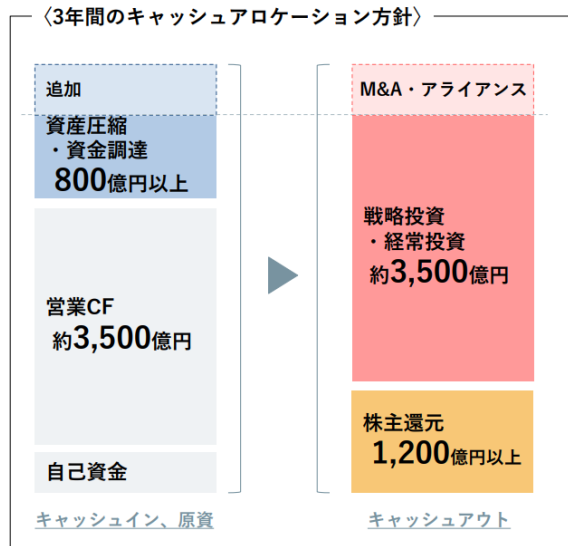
〈3年間のキャッシュアロケーション方針〉

追加

資産圧縮
・資金調達
800億円以上

営業CF
約3,500億円

自己資金

キャッシュイン、原資

M&A・アライアンス

戦略投資
・経常投資
約3,500億円

株主還元
1,200億円以上

キャッシュアウト